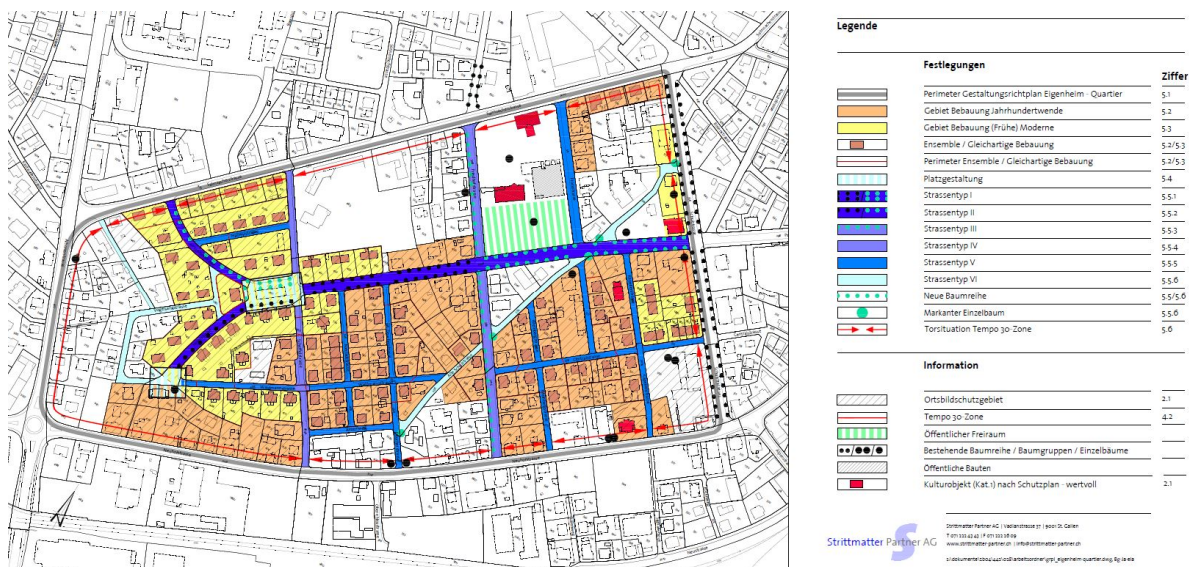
Legende

Festlegungen

Ziffer

| | | |
|---|---|---|
| | Perimeter Gestaltungsrichtplan Eigenheim - Quartier | 5.1 |
| | Gebiet Bebauung Jahrhundertwende | 5.2 |
| | Gebiet Bebauung (Frühe) Moderne | 5.3 |
| | Ensemble / Gleichartige Bebauung | 5.2/5.3 |
| | Perimeter Ensemble / Gleichartige Bebauung | 5.2/5.3 |
| | Platzgestaltung | 5.4 |
| | Strassentyp I | 5.5.1 |
| | Strassentyp II | 5.5.2 |
| | Strassentyp III | 5.5.3 |
| | Strassentyp IV | 5.5.4 |
| | Strassentyp V | 5.5.5 |
| | Strassentyp VI | 5.5.6 |
| | Neue Baumreihe | 5.5/5.6 |
| | Markanter Einzelbaum | 5.5.6 |
| | Torsituation Tempo 30-Zone | 5.6 |

Information

| | | |
|---|---|---|
| | Ortsbildschutzgebiet | 2.1 |
| | Tempo 30-Zone | 4.2 |
| | Öffentlicher Freiraum | |
| | Bestehende Baumreihe / Baumgruppen / Einzelbäume | |
| | Öffentliche Bauten | |
| | Kulturobjekt (Kat.1) nach Schutzplan - wertvoll | 2.1 |

Strittmatter Partner AG

Strittmatter Partner AG | Vadianstrasse 37 | 9001 St. Gallen
T 071 222 43 43 | F 071 222 26 09
www.strittmatter-partner.ch | info@strittmatter-partner.ch

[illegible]